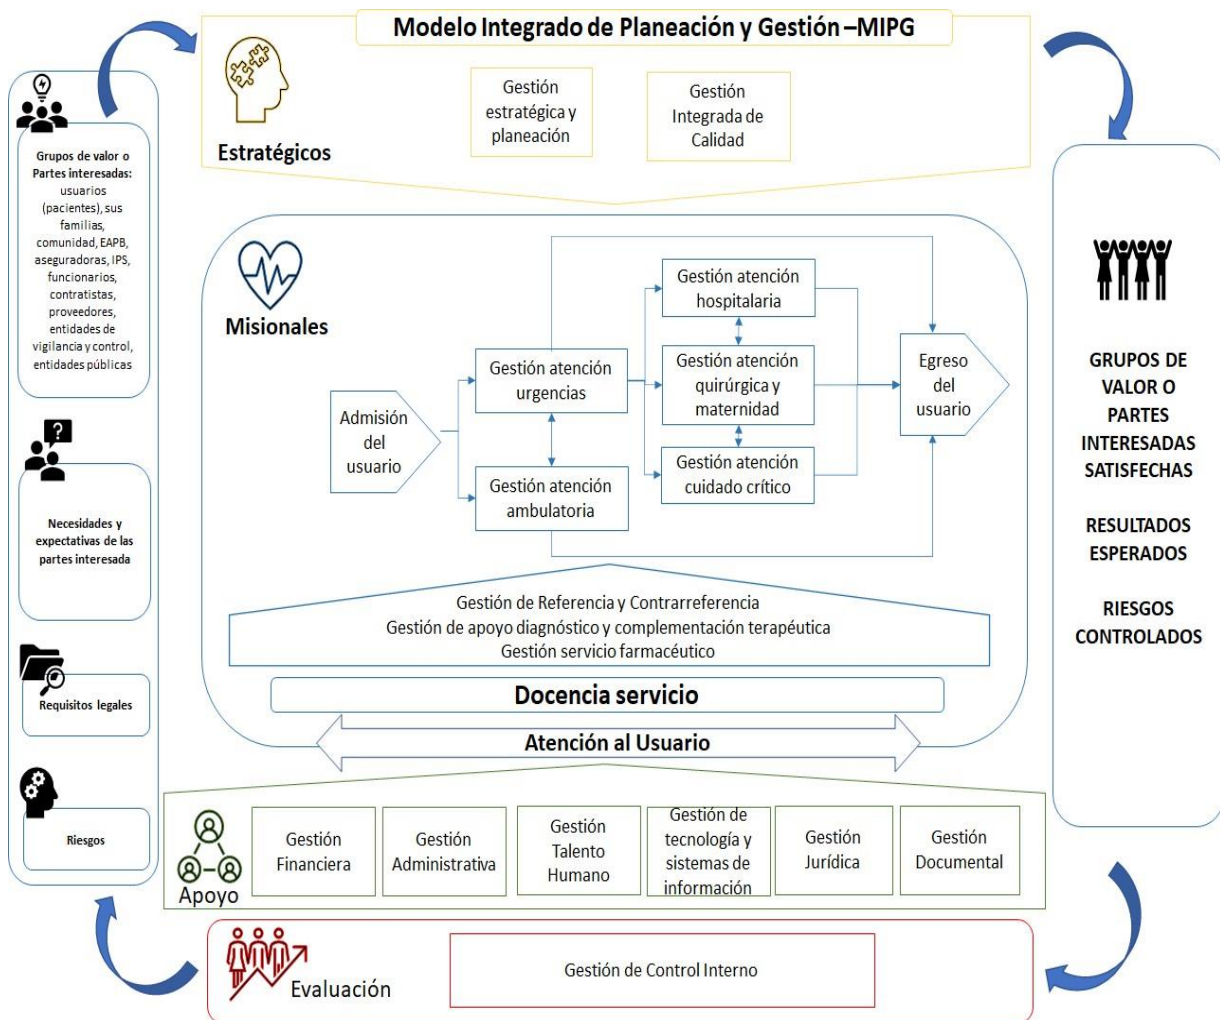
Modelo Integrado de Planeación y Gestión –MIPG

Estratégicos

Gestión estratégica y planeación

Gestión Integrada de Calidad

Grupos de valor o Partes interesadas: usuarios (pacientes), sus familias, comunidad, EAPB, aseguradoras, IPS, funcionarios, contratistas, proveedores, entidades de vigilancia y control, entidades públicas

Necesidades y expectativas de las partes interesada

Requisitos legales

Riesgos

Misionales

Admisión del usuario

Gestión atención urgencias

Gestión atención ambulatoria

Gestión atención hospitalaria

Gestión atención quirúrgica y maternidad

Gestión atención cuidado crítico

Egreso del usuario

Gestión de Referencia y Contrarreferencia
Gestión de apoyo diagnóstico y complementación terapéutica
Gestión servicio farmacéutico

Docencia servicio

Atención al Usuario

GRUPOS DE VALOR O PARTES INTERESADAS SATISFECHAS

RESULTADOS ESPERADOS

RIESGOS CONTROLADOS

Apoyo

Gestión Financiera

Gestión Administrativa

Gestión Talento Humano

Gestión de tecnología y sistemas de información

Gestión Jurídica

Gestión Documental

Evaluación

Gestión de Control Interno